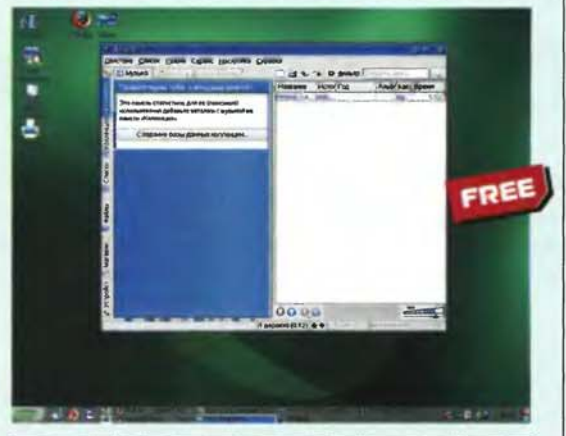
FREE

Действия Список Сервис Сервис Настройка Справка

Музыка

Название Исполнитель Год Альбом Время

Эта панель статистики для вашей коллекции. Вы можете добавить каталоги с музыкой на вкладке «Коллекция».

Создание базы данных коллекции...

Коллекция

Списки

Файлы

Магазин

Устройства

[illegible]